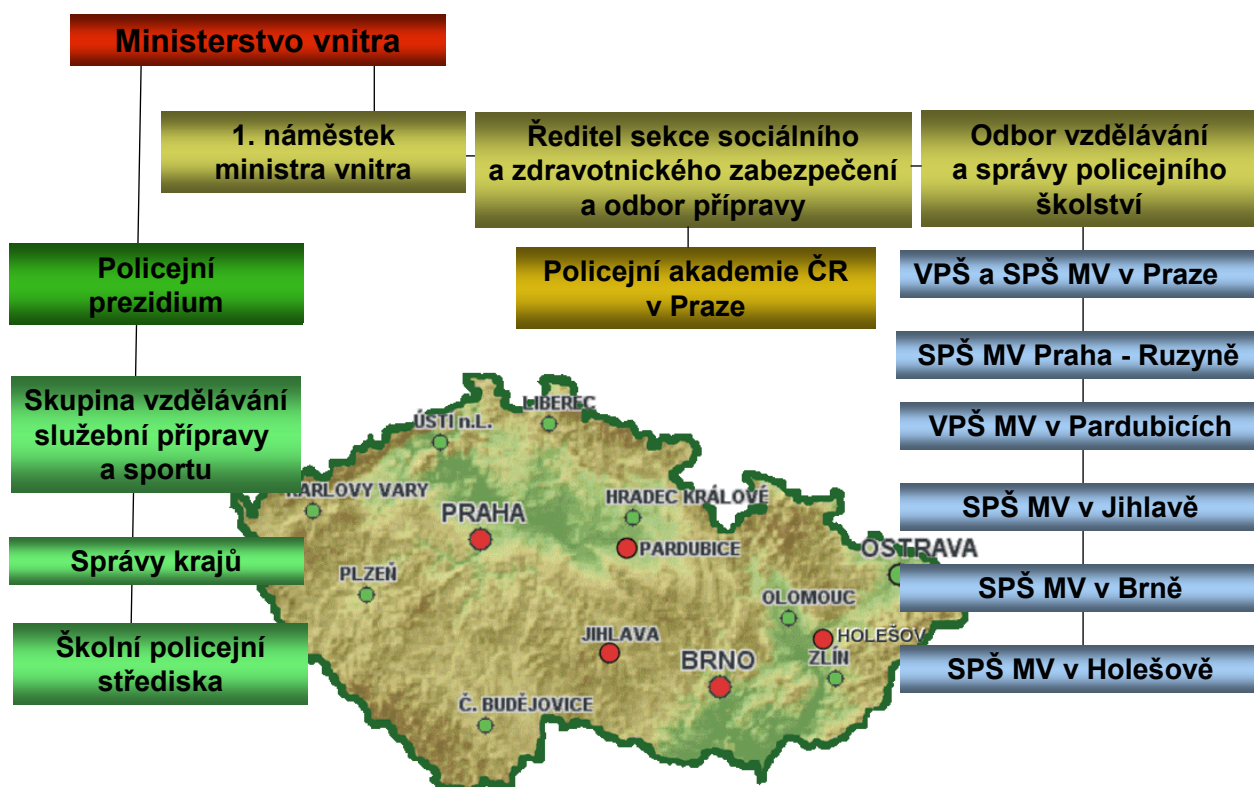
Ministerstvo vnitra

1. náměstek ministra vnitra

Ředitel sekce sociálního a zdravotnického zabezpečení a odbor přípravy

Odbor vzdělávání a správy policejního školství

Policejní prezidium

Policejní akademie ČR v Praze

VPŠ a SPŠ MV v Praze

SPŠ MV Praha - Ruzyně

VPŠ MV v Pardubicích

SPŠ MV v Jihlavě

SPŠ MV v Brně

SPŠ MV v Holešově

Skupina vzdělávání služební přípravy a sportu

Správy krajů

Školní policejní střediska

ÚSTÍ n.L.
LIBEREC
KARLOVY VARY
PRAHA
HRADEC KRÁLOVÉ
PARDUBICE
OSTRAVA
PLZEŇ
OLOMOUC
JIHLAVA
HOLEŠOV
BRNO
ZLÍN
Č. BUDĚJOVICE